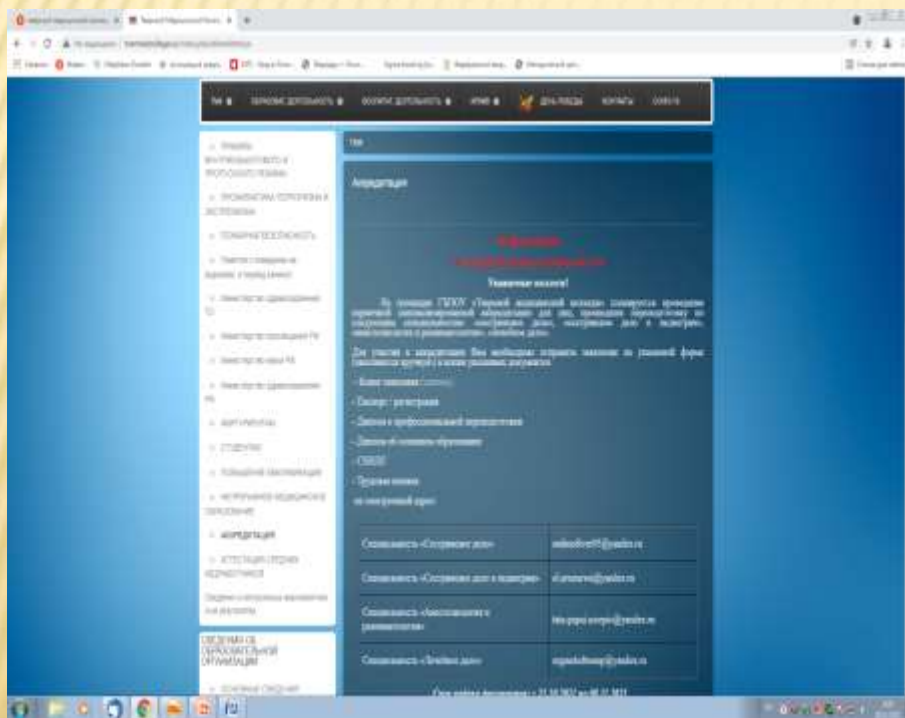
ГМК
Аккредитация
Уважаемые коллеги!
- Сестринское дело
- Паспорт
- СНИЛС
- Трудовая книжка

| Специальность «Сестринское дело» | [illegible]@yandex.ru |
|---|---|
| Специальность «Сестринское дело в педиатрии» | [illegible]@yandex.ru |
| Специальность «Анестезиология и реаниматология» | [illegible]@yandex.ru |
| Специальность «Лечебное дело» | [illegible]@yandex.ru |

АККРЕДИТАЦИЯ
СВЕДЕНИЯ ОБ ОБРАЗОВАТЕЛЬНОЙ ОРГАНИЗАЦИИ
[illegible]